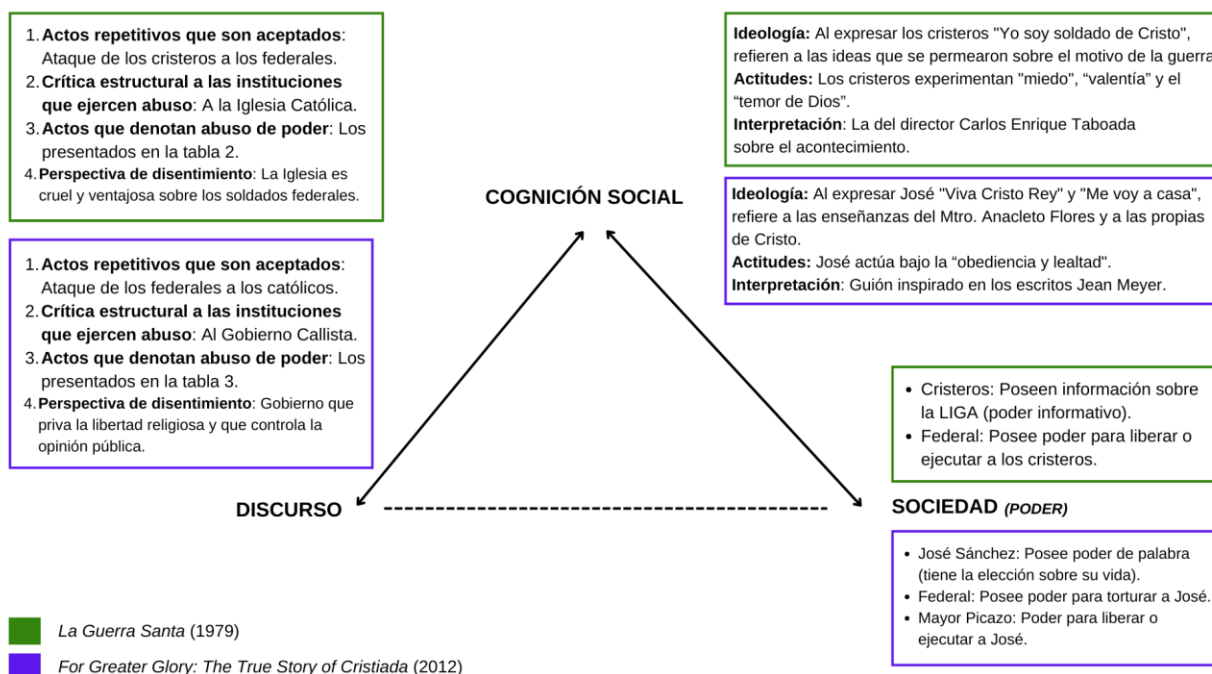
1. **Actos repetitivos que son aceptados**: Ataque de los cristeros a los federales.
2. **Crítica estructural a las instituciones que ejercen abuso**: A la Iglesia Católica.
3. **Actos que denotan abuso de poder**: Los presentados en la tabla 2.
4. **Perspectiva de disentimiento**: La Iglesia es cruel y ventajosa sobre los soldados federales.

**Ideología:** Al expresar los cristeros "Yo soy soldado de Cristo", refieren a las ideas que se permearon sobre el motivo de la guerra.
**Actitudes:** Los cristeros experimentan "miedo", "valentía" y el "temor de Dios".
**Interpretación**: La del director Carlos Enrique Taboada sobre el acontecimiento.

**COGNICIÓN SOCIAL**

**Ideología:** Al expresar José "Viva Cristo Rey" y "Me voy a casa", refiere a las enseñanzas del Mtro. Anacleto Flores y a las propias de Cristo.
**Actitudes:** José actúa bajo la "obediencia y lealtad".
**Interpretación**: Guión inspirado en los escritos Jean Meyer.

1. **Actos repetitivos que son aceptados**: Ataque de los federales a los católicos.
2. **Crítica estructural a las instituciones que ejercen abuso**: Al Gobierno Callista.
3. **Actos que denotan abuso de poder**: Los presentados en la tabla 3.
4. **Perspectiva de disentimiento**: Gobierno que priva la libertad religiosa y que controla la opinión pública.

- Cristeros: Poseen información sobre la LIGA (poder informativo).
- Federal: Posee poder para liberar o ejecutar a los cristeros.

**DISCURSO**

**SOCIEDAD** ***(PODER)***

- José Sánchez: Posee poder de palabra (tiene la elección sobre su vida).
- Federal: Posee poder para torturar a José.
- Mayor Picazo: Poder para liberar o ejecutar a José.

*La Guerra Santa* (1979)
*For Greater Glory: The True Story of Cristiada* (2012)